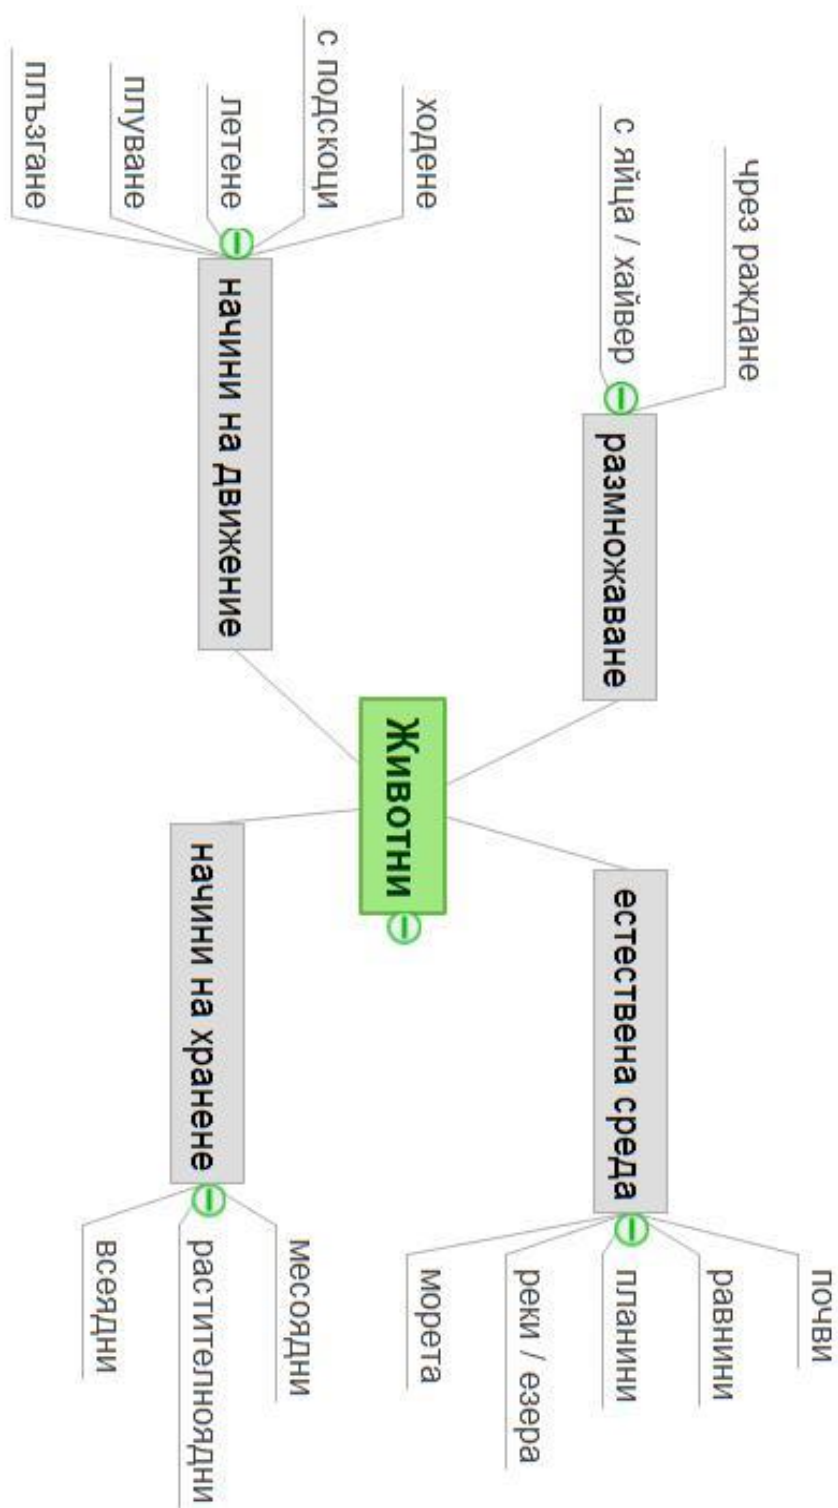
Животни

размножаване
чрез раждане
с яйца / хайвер

естествена среда
почви
равнини
планини
реки / езера
морета

начини на движение
ходене
с подскоци
летене
плуване
пльзгане

начини на хранене
месоядни
растителноядни
всеядни